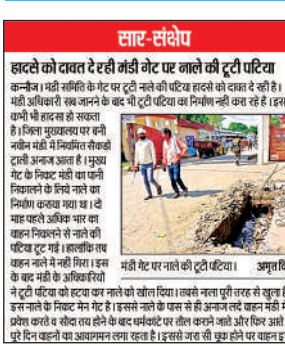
सार-संक्षेप

हादसे को दावत दे रही मंडी गेट पर नाले की टूटी पटिया

कन्नौज। मंडी समिति के गेट पर टूटी नाले की पटिया हादसे को दावत दे रही है। मंडी अधिकारी सब जानने के बाद भी टूटी पटिया का निर्माण नहीं करा रहे हैं। इससे कभी भी हादसा हो सकता है। जिला मुख्यालय पर बनी नवीन मंडी में नियमित सैकड़ों ट्राली अनाज आता है। मुख्य गेट के निकट मंडी का पानी निकालने के लिये नाले का निर्माण कराया गया था। दो माह पहले अधिक भार का वाहन निकलने से नाले की पटिया टूट गई। हालांकि तब वाहन नाले में नहीं गिरा। इस के बाद मंडी के अधिकारियों ने टूटी पटिया को हटवा कर नाले को खोल दिया। तबसे नाला पूरी तरह से खुला है। इस नाले के निकट मेन गेट है। इससे नाले के पास से ही अनाज लदे वाहन मंडी में प्रवेश करते व सौदा तय होने के बाद धर्मकांटे पर तौल कराने जाते और फिर आते हैं। पूरे दिन वाहनों का आवागमन लगा रहता है। इससे जरा सी चूक होने पर वाहन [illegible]

मंडी गेट पर नाले की टूटी पटिया। अमृत वि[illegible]